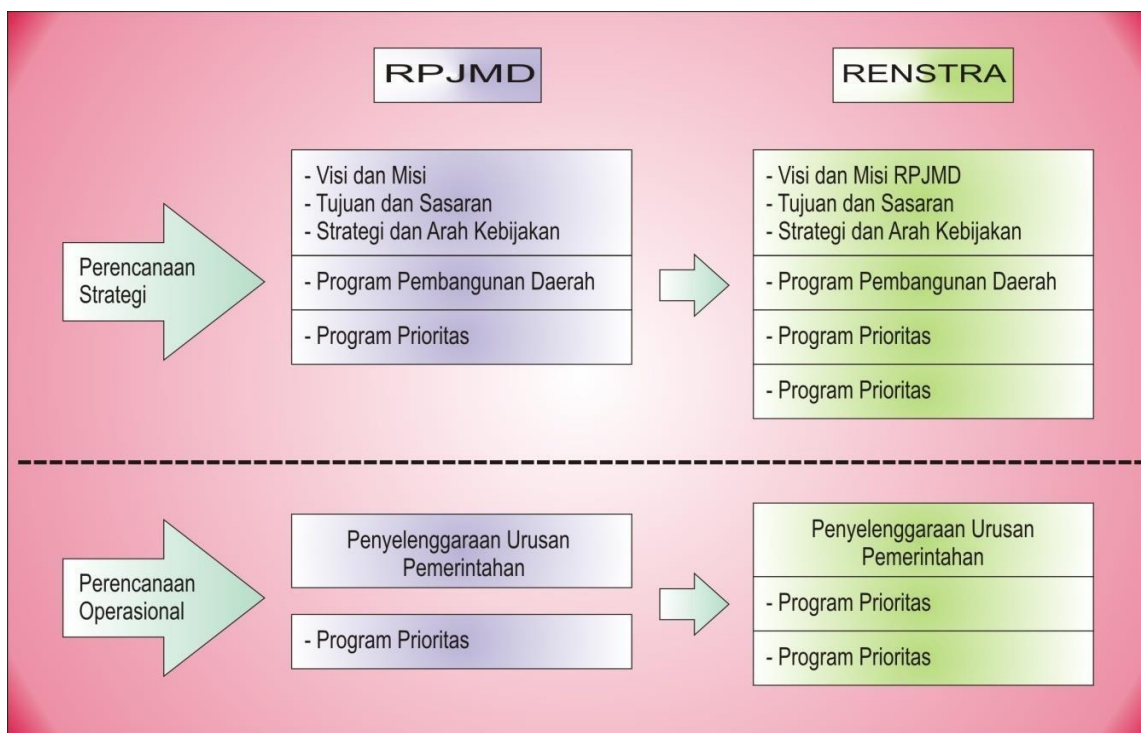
RPJMD

RENSTRA

Perencanaan Strategi

- Visi dan Misi
- Tujuan dan Sasaran
- Strategi dan Arah Kebijakan

- Program Pembangunan Daerah

- Program Prioritas

- Visi dan Misi RPJMD
- Tujuan dan Sasaran
- Strategi dan Arah Kebijakan

- Program Pembangunan Daerah

- Program Prioritas

- Program Prioritas

Perencanaan Operasional

Penyelenggaraan Urusan Pemerintahan

- Program Prioritas

Penyelenggaraan Urusan Pemerintahan

- Program Prioritas

- Program Prioritas